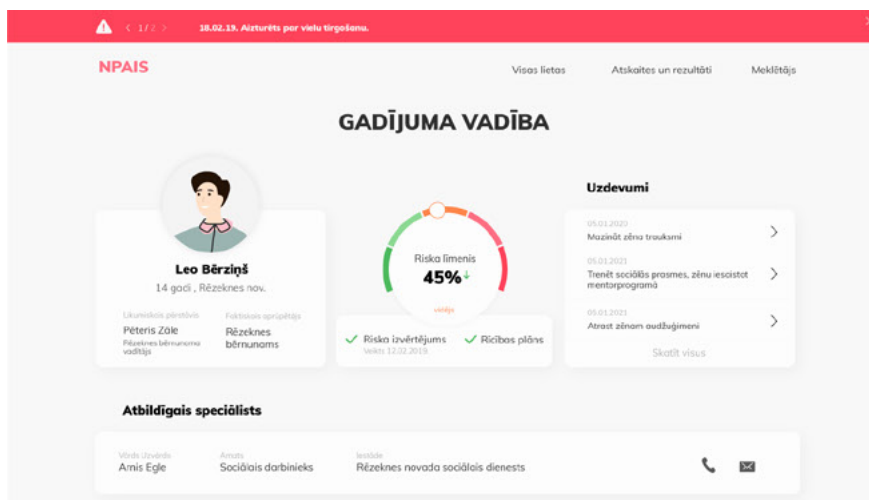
< 1/2 > 18.02.19. Aizturēts par vielu tirgošanu.

NPAIS

Visas lietas

Atskaites un rezultāti

Meklētājs

GADĪJUMA VADĪBA

Leo Bērziņš

14 gadi , Rēzeknes nov.

Likumiskais pārstāvis

Pēteris Zāle

Rēzeknes bērnunama vadītājs

Faktiskais aprūpētājs

Rēzeknes bērnunams

Riska līmenis

45%

vidējs

Riska izvērtējums

Veikts 12.02.2019.

Rīcības plāns

Uzdevumi

05.01.2020

Mazināt zēna trauksmi

05.01.2021

Trenēt sociālās prasmes, zēnu iesaistot mentorprogrammā

05.01.2021

Atrast zēnam audžuģimeni

Skatīt visus

Atbildīgais speciālists

Vārds Uzvārds

Arnis Egle

Amats

Sociālais darbinieks

Iestāde

Rēzeknes novada sociālais dienests